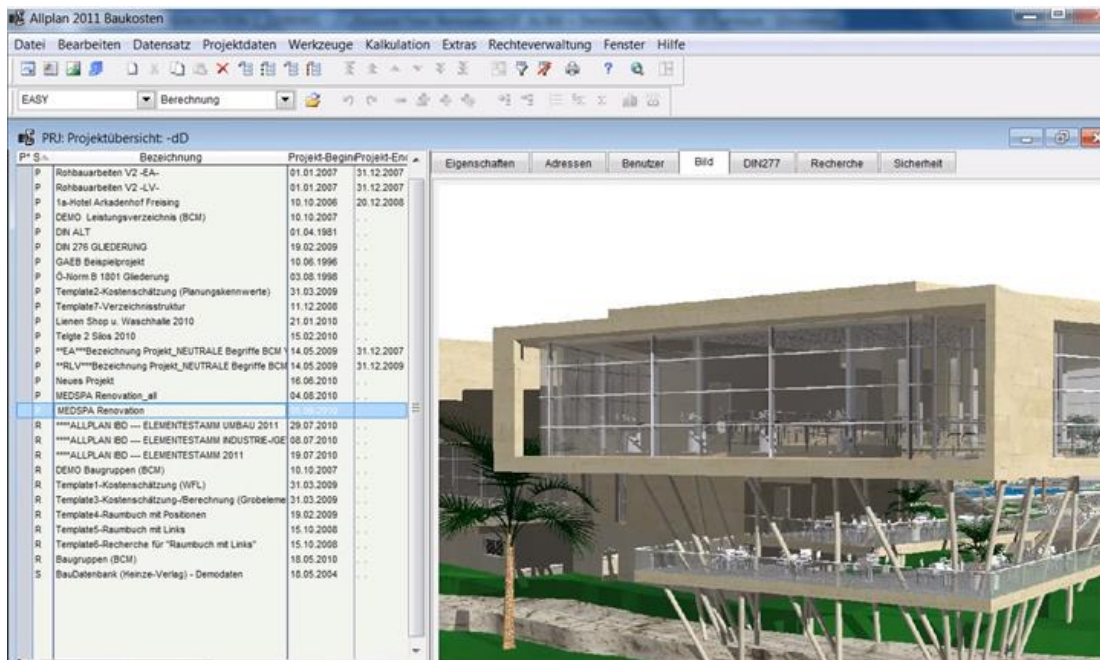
Allplan 2011 Baukosten

Datei Bearbeiten Datensatz Projektdaten Werkzeuge Kalkulation Extras Rechteverwaltung Fenster Hilfe

EASY
Berechnung

PRJ: Projektübersicht: -dD

| P* | S | Bezeichnung | Projekt-Beginn | Projekt-End |
|---|---|---|---|---|
| P | | Rohbauarbeiten V2 -EA- | 01.01.2007 | 31.12.2007 |
| P | | Rohbauarbeiten V2 -LV- | 01.01.2007 | 31.12.2007 |
| P | | 1a-Hotel Arkadenhof Freising | 10.10.2006 | 20.12.2008 |
| P | | DEMO Leistungsverzeichnis (BCM) | 10.10.2007 | |
| P | | DIN ALT | 01.04.1981 | |
| P | | DIN 276 GLIEDERUNG | 19.02.2009 | |
| P | | GAEB Beispielprojekt | 10.06.1996 | |
| P | | Ö-Norm B 1801 Gliederung | 03.08.1998 | |
| P | | Template2-Kostenschätzung (Planungskennwerte) | 31.03.2009 | |
| P | | Template7-Verzeichnisstruktur | 11.12.2008 | |
| P | | Lienen Shop u. Waschhalle 2010 | 21.01.2010 | |
| P | | Telgte 2 Silos 2010 | 15.02.2010 | |
| P | | **EA***Bezeichnung Projekt_NEUTRALE Begriffe BCM | 14.05.2009 | 31.12.2007 |
| P | | **RLV***Bezeichnung Projekt_NEUTRALE Begriffe BCM | 14.05.2009 | 31.12.2009 |
| P | | Neues Projekt | 16.06.2010 | |
| P | | MEDSPA Renovation_all | 04.08.2010 | |
| P | | MEDSPA Renovation | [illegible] | |
| R | | ****ALLPLAN IBD — ELEMENTESTAMM UMBAU 2011 | 29.07.2010 | |
| R | | ****ALLPLAN IBD — ELEMENTESTAMM INDUSTRIE-/GE | 08.07.2010 | |
| R | | ****ALLPLAN IBD — ELEMENTESTAMM 2011 | 19.07.2010 | |
| R | | DEMO Baugruppen (BCM) | 10.10.2007 | |
| R | | Template1-Kostenschätzung (WFL) | 31.03.2009 | |
| R | | Template3-Kostenschätzung-/Berechnung (Grobeleme | 31.03.2009 | |
| R | | Template4-Raumbuch mit Positionen | 19.02.2009 | |
| R | | Template5-Raumbuch mit Links | 15.10.2008 | |
| R | | Template6-Recherche für "Raumbuch mit Links" | 15.10.2008 | |
| R | | Baugruppen (BCM) | 18.05.2010 | |
| S | | BauDatenbank (Heinze-Verlag) - Demodaten | 18.05.2004 | |

Eigenschaften | Adressen | Benutzer | Bild | DIN277 | Recherche | Sicherheit